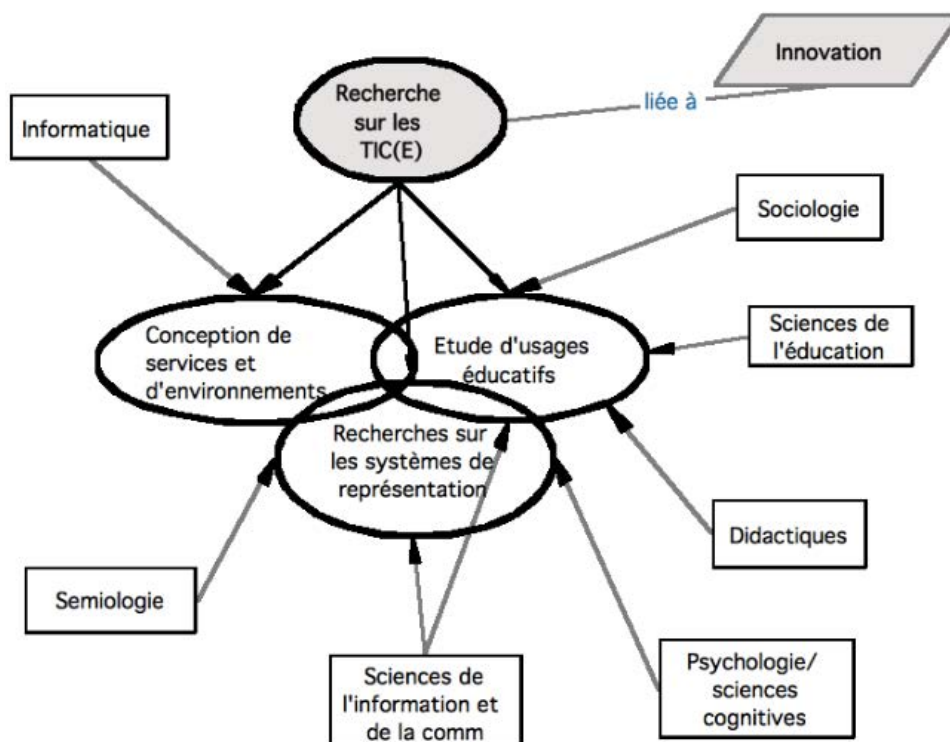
Innovation

liée à

Recherche sur les TIC(E)

Informatique

Sociologie

Conception de services et d'environnements

Etude d'usages éducatifs

Sciences de l'éducation

Recherches sur les systèmes de représentation

Didactiques

Semiologie

Sciences de l'information et de la comm

Psychologie/ sciences cognitives